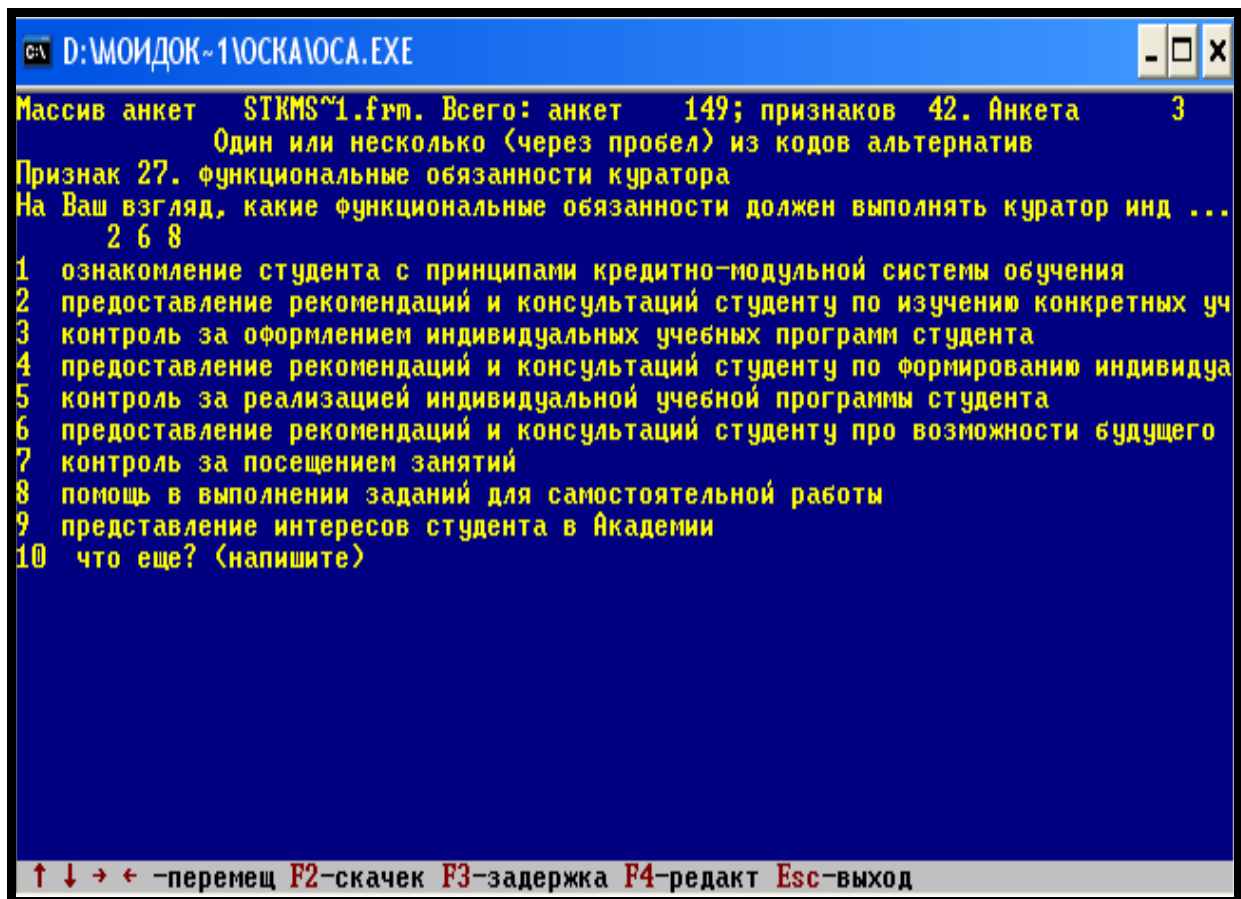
D:\МОИДОК~1\ОСКА\ОСА.EXE

Массив анкет STKMS~1.frm. Всего: анкет 149; признаков 42. Анкета 3
Один или несколько (через пробел) из кодов альтернатив
Признак 27. функциональные обязанности куратора
На Ваш взгляд, какие функциональные обязанности должен выполнять куратор инд ...
2 6 8
1 ознакомление студента с принципами кредитно-модульной системы обучения
2 предоставление рекомендаций и консультаций студенту по изучению конкретных уч
3 контроль за оформлением индивидуальных учебных программ студента
4 предоставление рекомендаций и консультаций студенту по формированию индивидуа
5 контроль за реализацией индивидуальной учебной программы студента
6 предоставление рекомендаций и консультаций студенту про возможности будущего
7 контроль за посещением занятий
8 помощь в выполнении заданий для самостоятельной работы
9 представление интересов студента в Академии
10 что еще? (напишите)

↑ ↓ → ← -перемещ F2-скачек F3-задержка F4-редакт Esc-выход